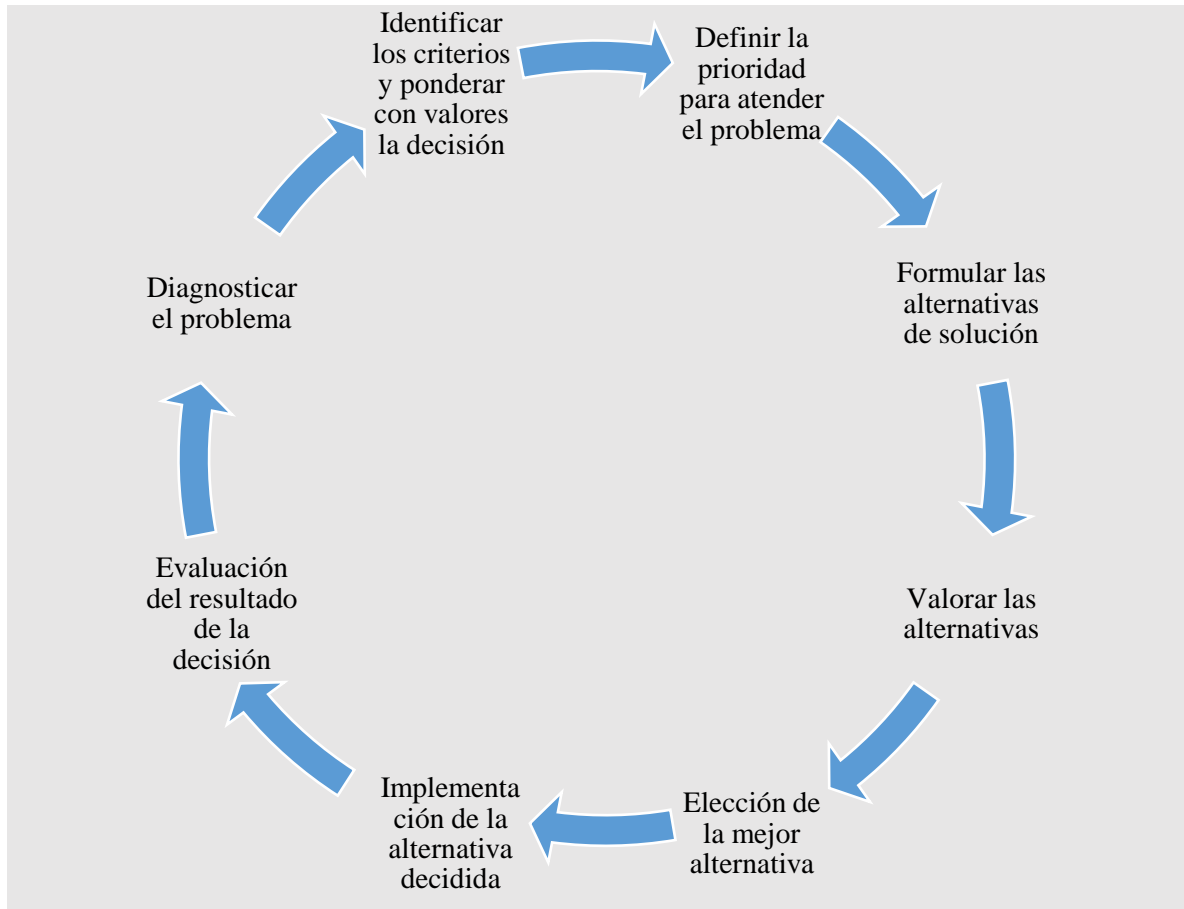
Identificar los criterios y ponderar con valores la decisión

Definir la prioridad para atender el problema

Formular las alternativas de solución

Valorar las alternativas

Elección de la mejor alternativa

Implementación de la alternativa decidida

Evaluación del resultado de la decisión

Diagnosticar el problema